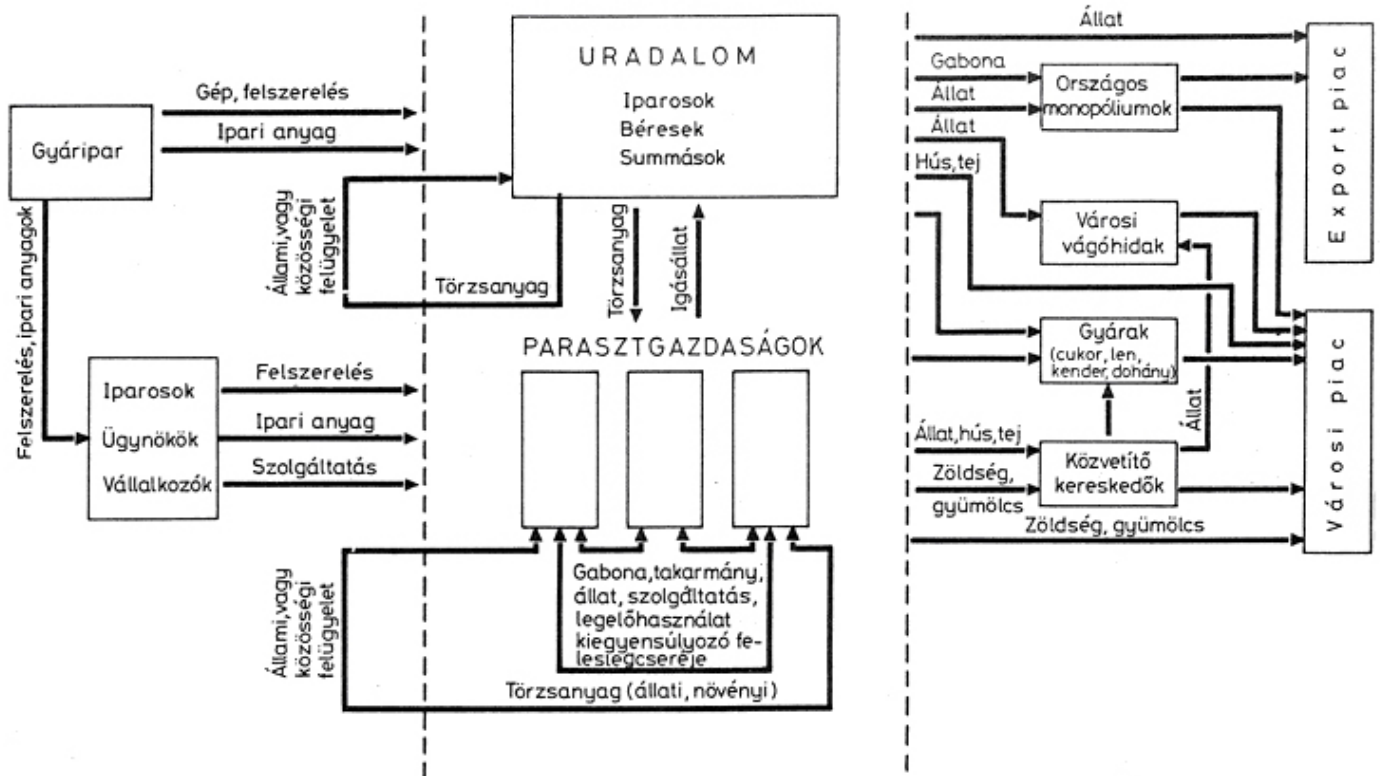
URADALOM

Iparosok
Béresek
Summások

Gép, felszerelés

Ipari anyag

Gyáripar

Állami,vagy közösségi felügyelet

Törzsanyag

Törzsanyag

Igásállat

Felszerelés, ipari anyagok

PARASZTGAZDASÁGOK

Iparosok
Ügynökök
Vállalkozók

Felszerelés

Ipari anyag

Szolgáltatás

Gabona,takarmány, állat, szolgáltatás, legelőhasználat kiegyensúlyozó feleslegcseréje

Állami,vagy közösségi felügyelet

Törzsanyag (állati, növényi)

Állat

Gabona

Állat

Országos monopóliumok

Állat

Hús,tej

Városi vágóhidak

Export piac

Gyárak (cukor, len, kender, dohány)

Városi piac

Állat

Állat,hús,tej

Zöldség, gyümölcs

Közvetítő kereskedők

Zöldség, gyümölcs